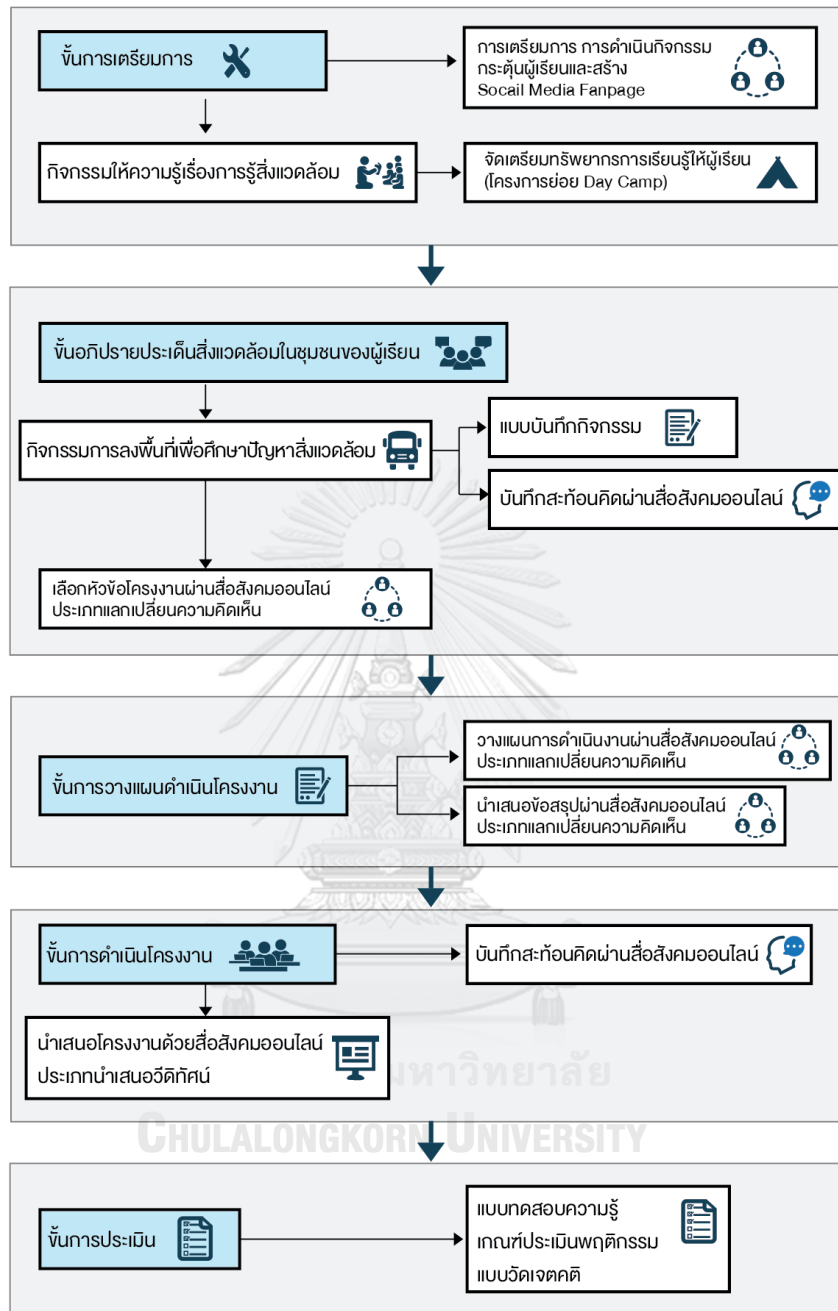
ขั้นการเตรียมการ

การเตรียมการ การดำเนินกิจกรรม กระตุ้นผู้เรียนและสร้าง Socail Media Fanpage

กิจกรรมให้ความรู้เรื่องการรู้สิ่งแวดล้อม

จัดเตรียมทรัพยากรการเรียนรู้ให้ผู้เรียน (โครงการย่อย Day Camp)

ขั้นอภิปรายประเด็นสิ่งแวดล้อมในชุมชนของผู้เรียน

กิจกรรมการลงพื้นที่เพื่อศึกษาปัญหาสิ่งแวดล้อม

แบบบันทึกกิจกรรม

บันทึกสะท้อนคิดผ่านสื่อสังคมออนไลน์

เลือกหัวข้อโครงงานผ่านสื่อสังคมออนไลน์ ประเภทแลกเปลี่ยนความคิดเห็น

ขั้นการวางแผนดำเนินโครงงาน

วางแผนการดำเนินงานผ่านสื่อสังคมออนไลน์ ประเภทแลกเปลี่ยนความคิดเห็น

นำเสนอข้อสรุปผ่านสื่อสังคมออนไลน์ ประเภทแลกเปลี่ยนความคิดเห็น

ขั้นการดำเนินโครงงาน

บันทึกสะท้อนคิดผ่านสื่อสังคมออนไลน์

นำเสนอโครงงานด้วยสื่อสังคมออนไลน์ ประเภทนำเสนอวีดิทัศน์

มหาวิทยาลัย
CHULALONGKORN UNIVERSITY

ขั้นการประเมิน

แบบทดสอบความรู้
เกณฑ์ประเมินพฤติกรรม
แบบวัดเจตคติ